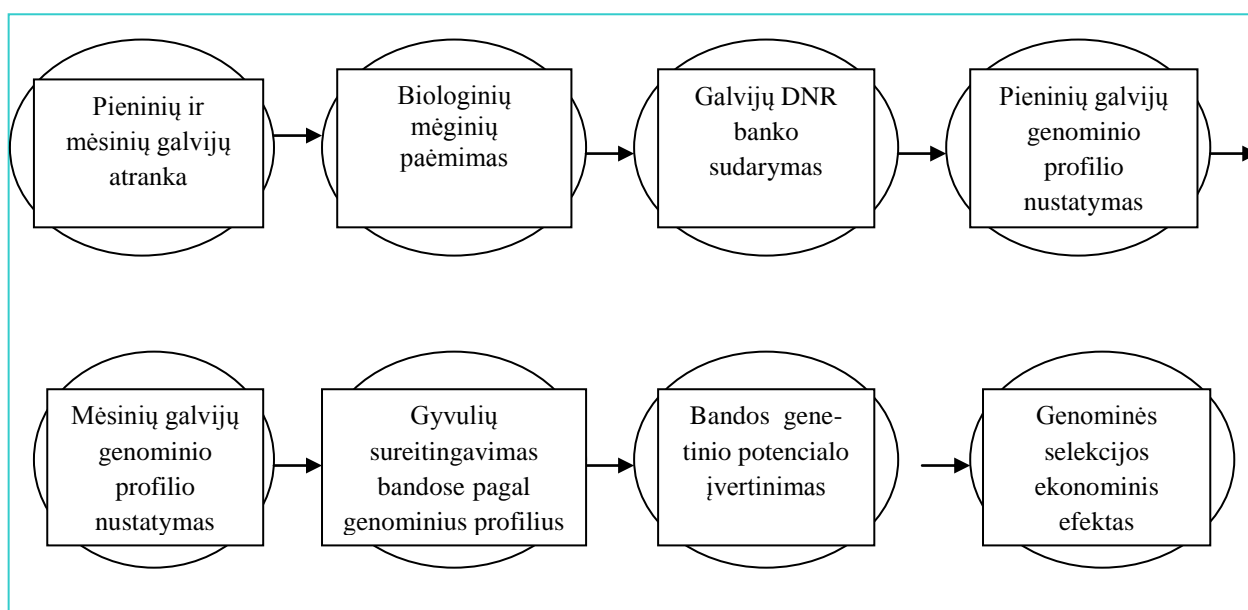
Pieninių ir mėsinių galvijų atranka

Biologinių mėginių paėmimas

Galvijų DNR banko sudarymas

Pieninių galvijų genominio profilio nustatymas

Mėsinių galvijų genominio profilio nustatymas

Gyvulių sureitingavimas bandose pagal genominius profilius

Bandos genetinio potencialo įvertinimas

Genominės selekcijos ekonominis efektas